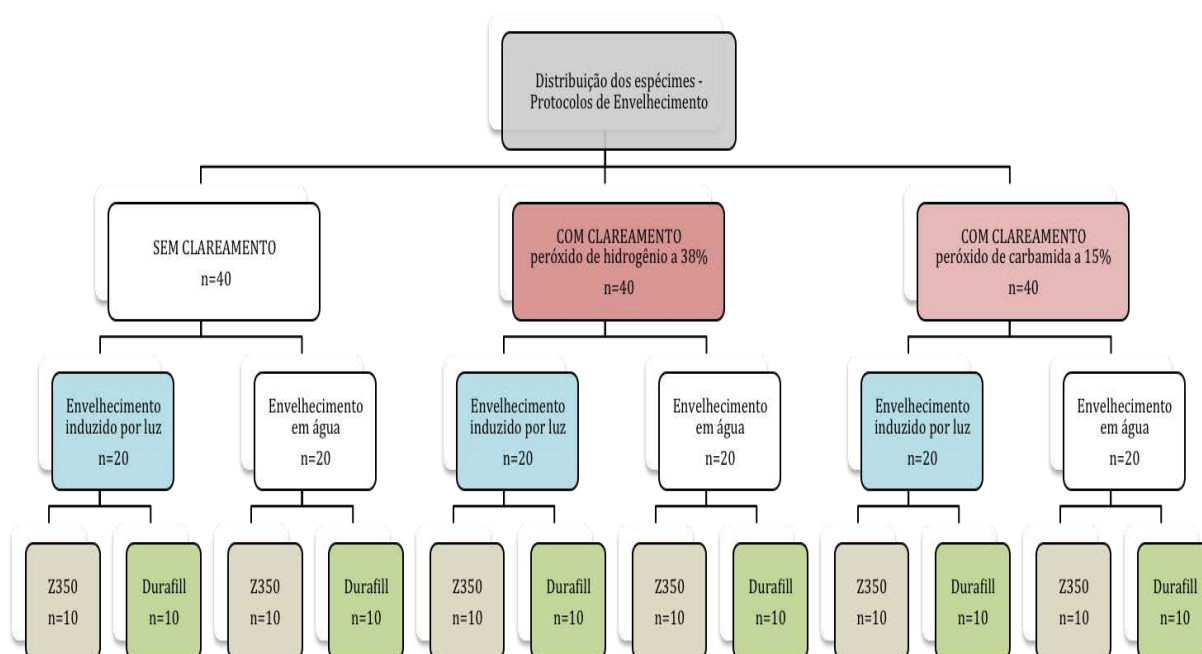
Distribuição dos espécimes - Protocolos de Envelhecimento

SEM CLAREAMENTO
n=40

COM CLAREAMENTO
peróxido de hidrogênio a 38%
n=40

COM CLAREAMENTO
peróxido de carbamida a 15%
n=40

Envelhecimento induzido por luz
n=20

Envelhecimento em água
n=20

Envelhecimento induzido por luz
n=20

Envelhecimento em água
n=20

Envelhecimento induzido por luz
n=20

Envelhecimento em água
n=20

Z350
n=10

Durafill
n=10

Z350
n=10

Durafill
n=10

Z350
n=10

Durafill
n=10

Z350
n=10

Durafill
n=10

Z350
n=10

Durafill
n=10

Z350
n=10

Durafill
n=10